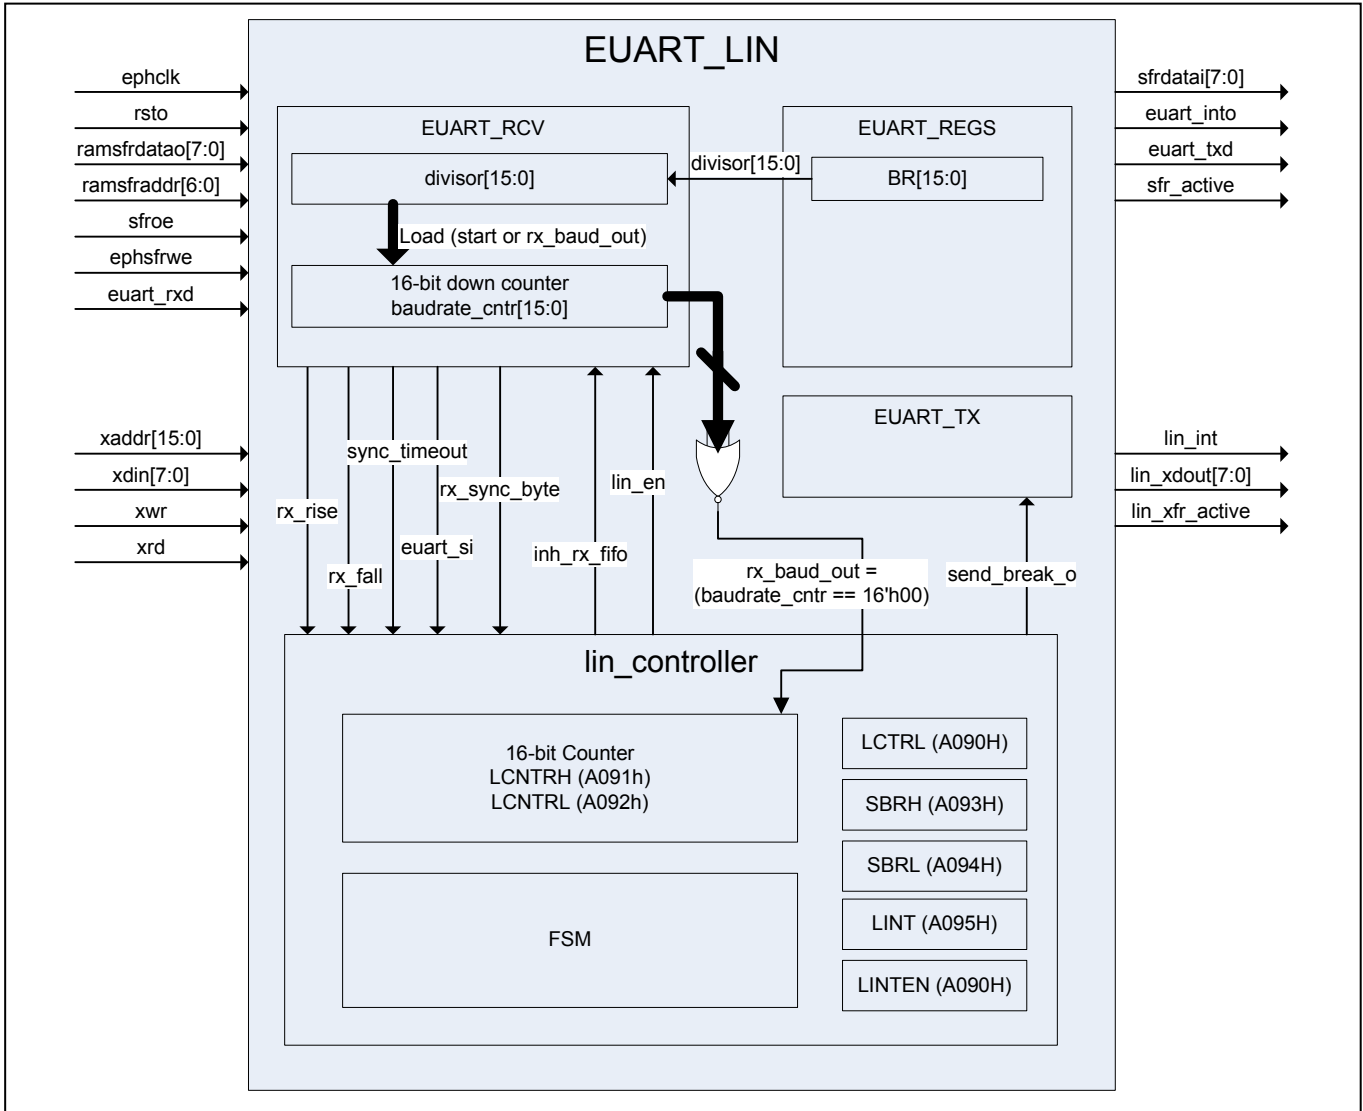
EUART_LIN

ephclk
rsto
ramsfrdatao[7:0]
ramsfraddr[6:0]
sfroe
ephsfrwe
euart_rxd

EUART_RCV
divisor[15:0]
Load (start or rx_baud_out)
16-bit down counter
baudrate_cntr[15:0]

divisor[15:0]

EUART_REGS
BR[15:0]

sfrdatai[7:0]
euart_into
euart_txd
sfr_active

xaddr[15:0]
xdin[7:0]
xwr
xrd

sync_timeout
rx_sync_byte
rx_rise
rx_fall
euart_si
inh_rx_fifo
lin_en

EUART_TX

lin_int
lin_xdout[7:0]
lin_xfr_active

rx_baud_out =
(baudrate_cntr == 16'h00)
send_break_o

lin_controller

16-bit Counter
LCNTRH (A091h)
LCNTRL (A092h)

FSM

LCTRL (A090H)
SBRH (A093H)
SBRL (A094H)
LINT (A095H)
LINTEN (A090H)